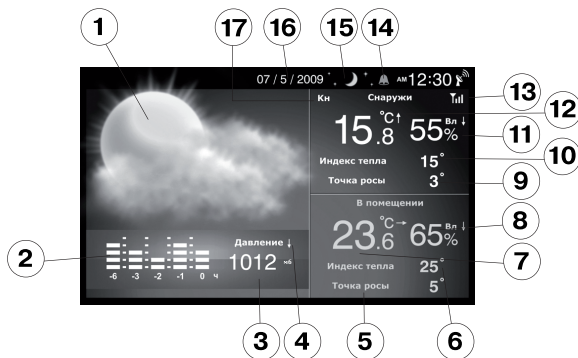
1
17
16
15
14
07 / 5 / 2009
AM 12:30
13
Кн
Снаружи
12
15.8 °C
55 %
Вл
11
Индекс тепла
15°
10
Точка росы
3°
9
В помещении
23.6 °C
65 %
Вл
8
2
Давление
1012 мб
-6 -3 -2 -1 0 ч
Индекс тепла
25°
7
Точка росы
5°
3
4
5
6